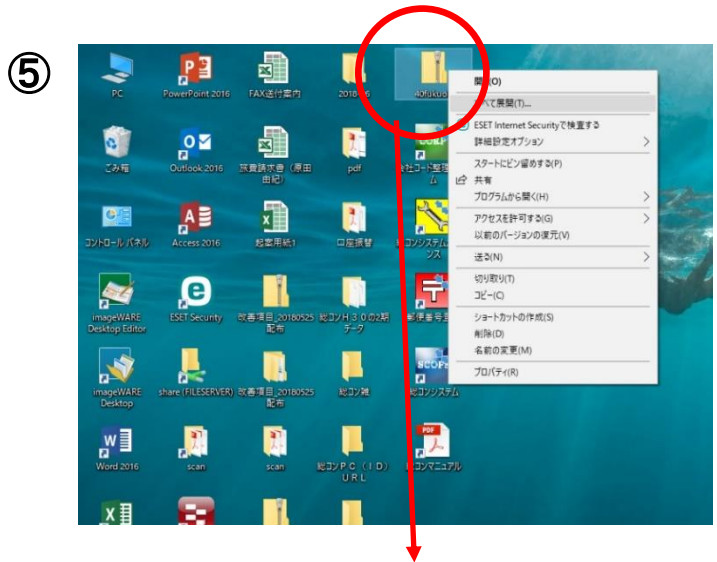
⑤

PC
PowerPoint 2016
FAX送付案内
2018...6
40fukuo...

ごみ箱
Outlook 2016
旅費請求書（原田由紀）
pdf
...社コード整理...ム

コントロール パネル
Access 2016
起案用紙1
口座振替
...コンシステム...ンス

imageWARE Desktop Editor
ESET Security
改善項目_20180525配布
総コンH３０の2期データ
郵便番号...

imageWARE Desktop
share (FILESERVER)
改善項目_20180525配布
総コン雑
...コンシステム

Word 2016
scan
scan
総コンＰＣ（ＩＤ）ＵＲＬ
...コンマニュアル

開く(O)
...べて展開(T)...
ESET Internet Securityで検査する
詳細設定オプション
スタートにピン留めする(P)
共有
プログラムから開く(H)
アクセスを許可する(G)
以前のバージョンの復元(V)
送る(N)
切り取り(T)
コピー(C)
ショートカットの作成(S)
削除(D)
名前の変更(M)
プロパティ(R)